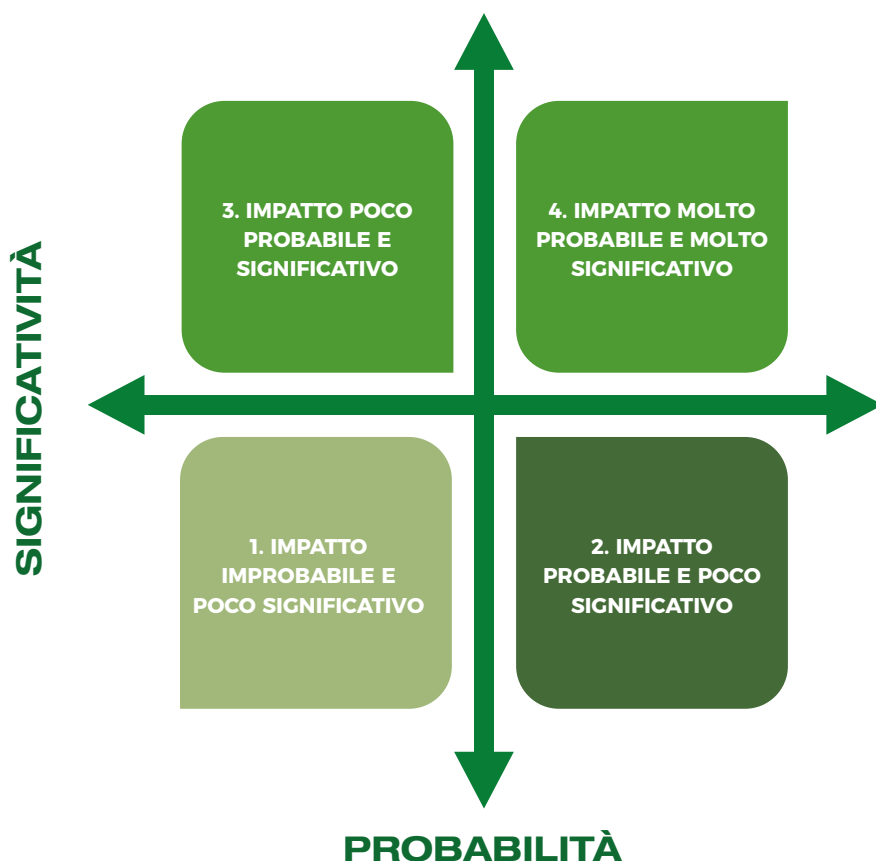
SIGNIFICATIVITÀ

3. IMPATTO POCO PROBABILE E SIGNIFICATIVO

4. IMPATTO MOLTO PROBABILE E MOLTO SIGNIFICATIVO

1. IMPATTO IMPROBABILE E POCO SIGNIFICATIVO

2. IMPATTO PROBABILE E POCO SIGNIFICATIVO

PROBABILITÀ